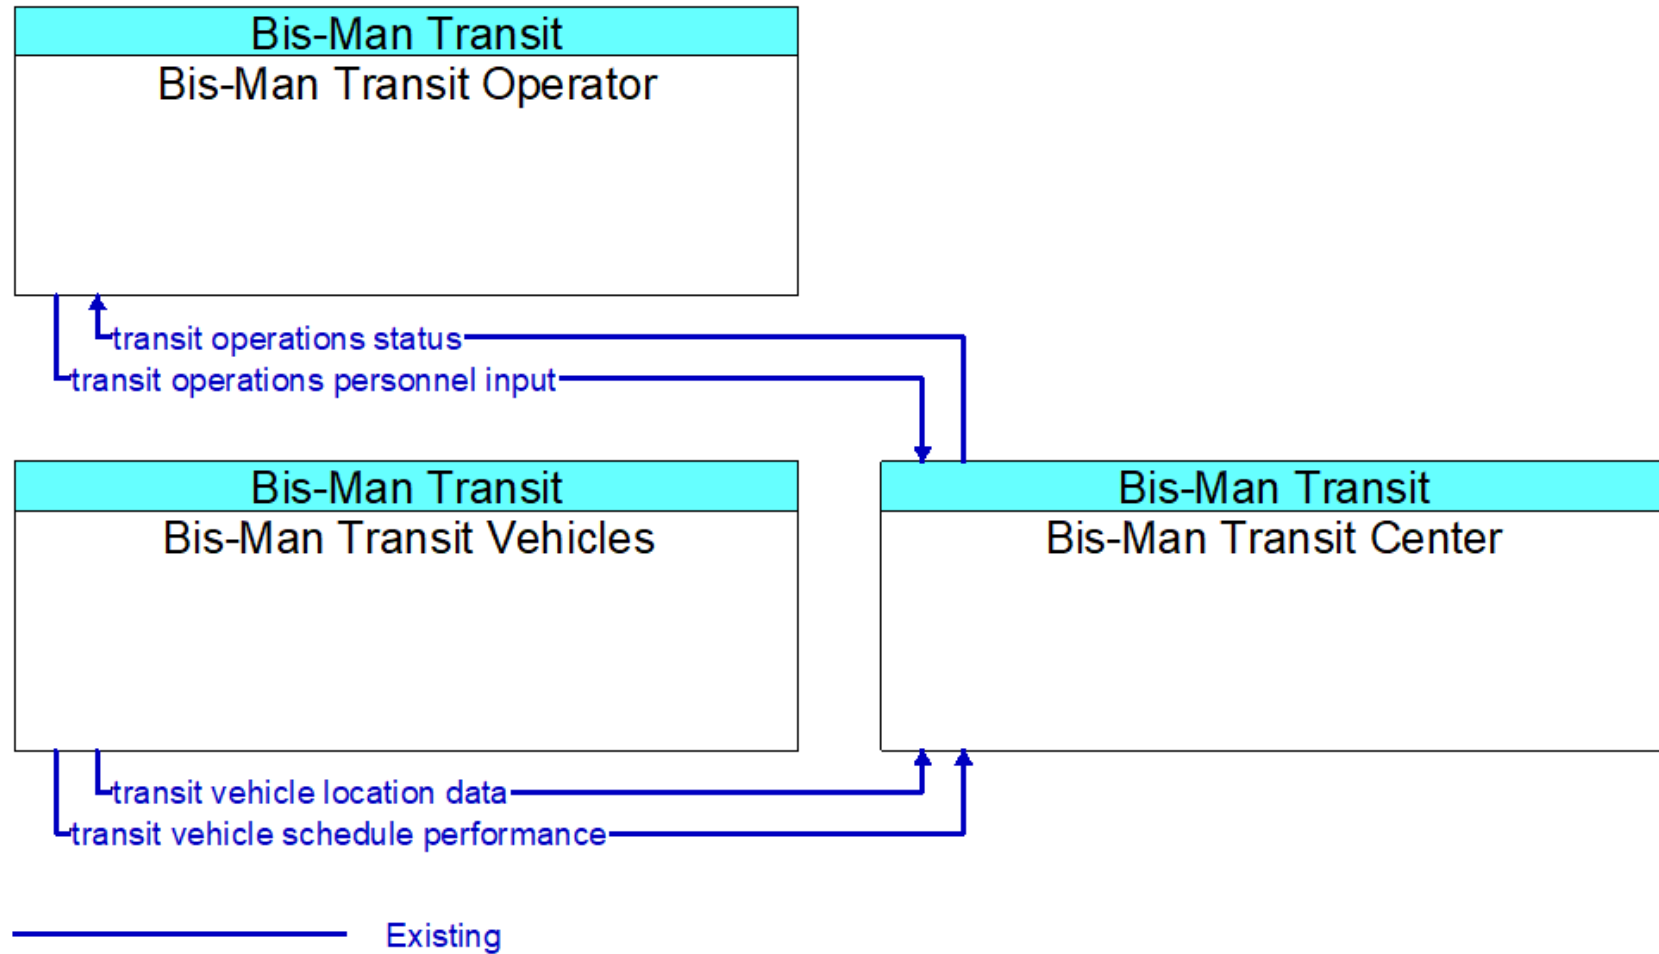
Bis-Man Transit
Bis-Man Transit Operator

transit operations status
transit operations personnel input

Bis-Man Transit
Bis-Man Transit Vehicles

Bis-Man Transit
Bis-Man Transit Center

transit vehicle location data
transit vehicle schedule performance

Existing